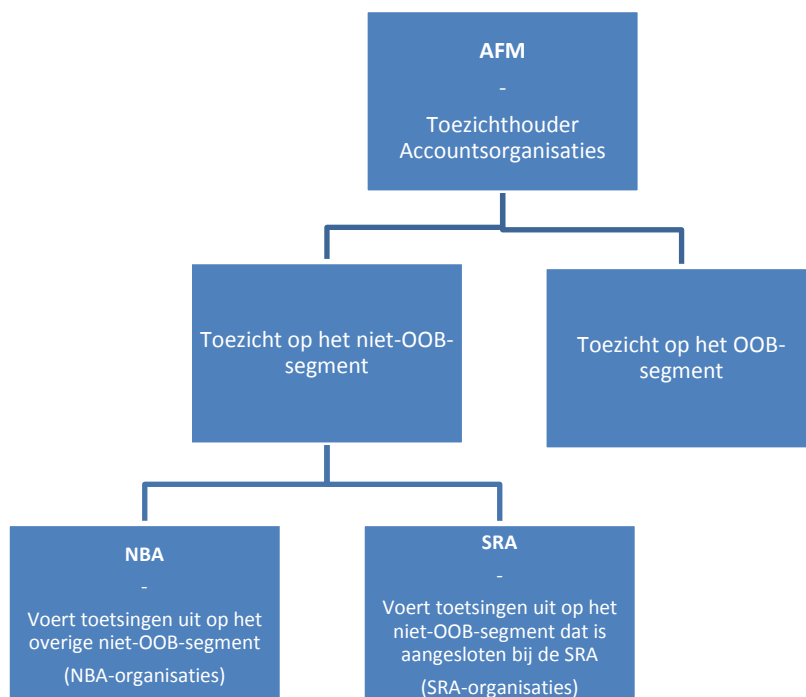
AFM

-

Toezichthouder Accountsorganisaties

Toezicht op het niet-OOB-segment

Toezicht op het OOB-segment

NBA

-

Voert toetsingen uit op het overige niet-OOB-segment

(NBA-organisaties)

SRA

-

Voert toetsingen uit op het niet-OOB-segment dat is aangesloten bij de SRA

(SRA-organisaties)